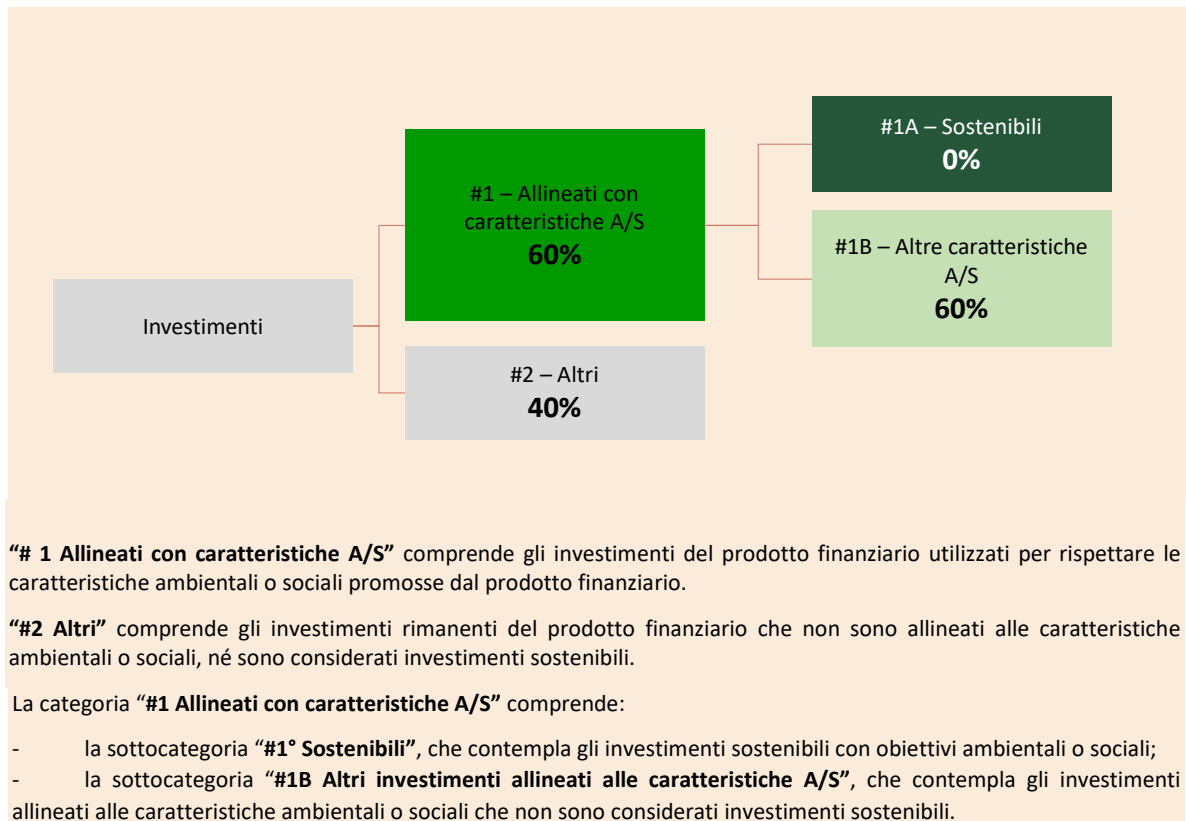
#1A – Sostenibili
0%

#1 – Allineati con caratteristiche A/S
60%

#1B – Altre caratteristiche A/S
60%

Investimenti

#2 – Altri
40%

**"# 1 Allineati con caratteristiche A/S"** comprende gli investimenti del prodotto finanziario utilizzati per rispettare le caratteristiche ambientali o sociali promosse dal prodotto finanziario.

**"#2 Altri"** comprende gli investimenti rimanenti del prodotto finanziario che non sono allineati alle caratteristiche ambientali o sociali, né sono considerati investimenti sostenibili.

La categoria "**#1 Allineati con caratteristiche A/S"** comprende:

- la sottocategoria "**#1° Sostenibili"**, che contempla gli investimenti sostenibili con obiettivi ambientali o sociali;
- la sottocategoria "**#1B Altri investimenti allineati alle caratteristiche A/S"**, che contempla gli investimenti allineati alle caratteristiche ambientali o sociali che non sono considerati investimenti sostenibili.